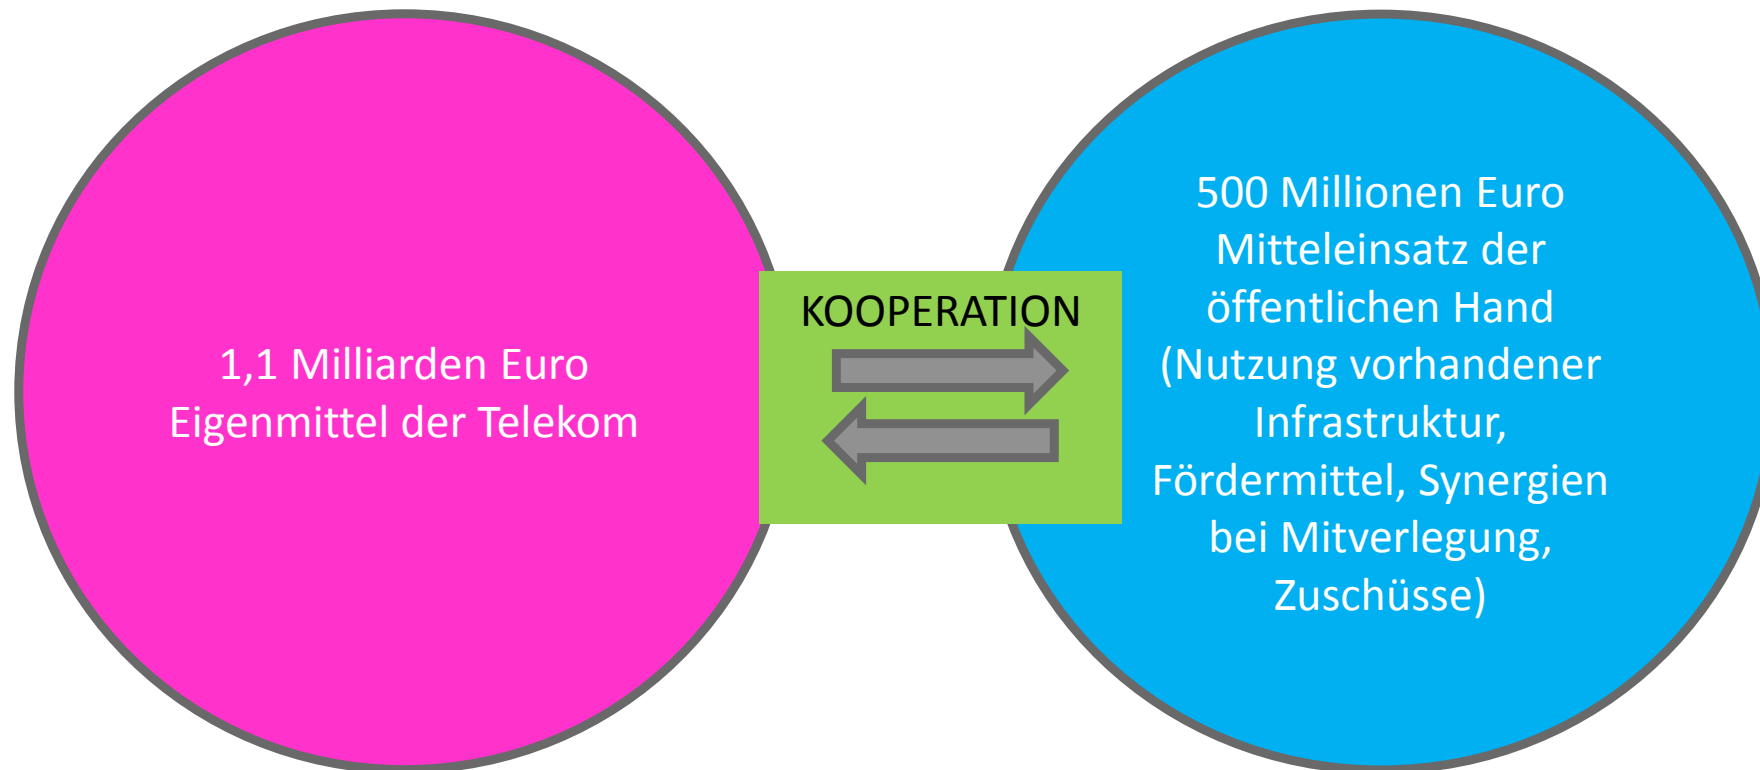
1,1 Milliarden Euro Eigenmittel der Telekom

KOOPERATION

500 Millionen Euro Mitteleinsatz der öffentlichen Hand (Nutzung vorhandener Infrastruktur, Fördermittel, Synergien bei Mitverlegung, Zuschüsse)